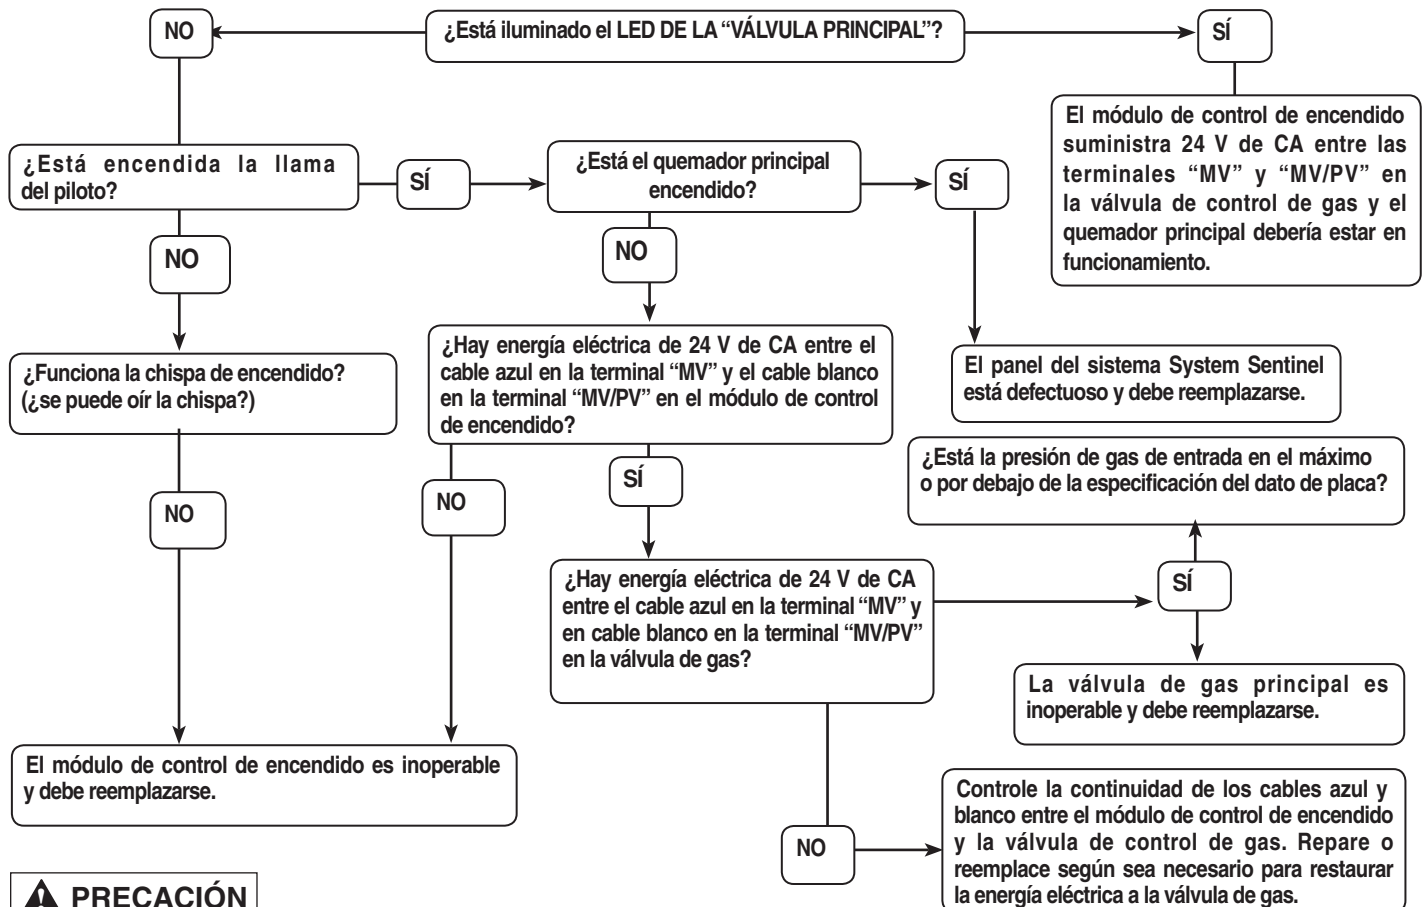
NO

¿Está iluminado el LED DE LA "VÁLVULA PRINCIPAL"?

SÍ

El módulo de control de encendido suministra 24 V de CA entre las terminales "MV" y "MV/PV" en la válvula de control de gas y el quemador principal debería estar en funcionamiento.

¿Está encendida la llama del piloto?

SÍ

¿Está el quemador principal encendido?

SÍ

NO

NO

¿Hay energía eléctrica de 24 V de CA entre el cable azul en la terminal "MV" y el cable blanco en la terminal "MV/PV" en el módulo de control de encendido?

El panel del sistema System Sentinel está defectuoso y debe reemplazarse.

¿Funciona la chispa de encendido? (¿se puede oír la chispa?)

¿Está la presión de gas de entrada en el máximo o por debajo de la especificación del dato de placa?

SÍ

NO

NO

¿Hay energía eléctrica de 24 V de CA entre el cable azul en la terminal "MV" y en cable blanco en la terminal "MV/PV" en la válvula de gas?

SÍ

La válvula de gas principal es inoperable y debe reemplazarse.

El módulo de control de encendido es inoperable y debe reemplazarse.

Controle la continuidad de los cables azul y blanco entre el módulo de control de encendido y la válvula de control de gas. Repare o reemplace según sea necesario para restaurar la energía eléctrica a la válvula de gas.

NO

PRECACIÓN